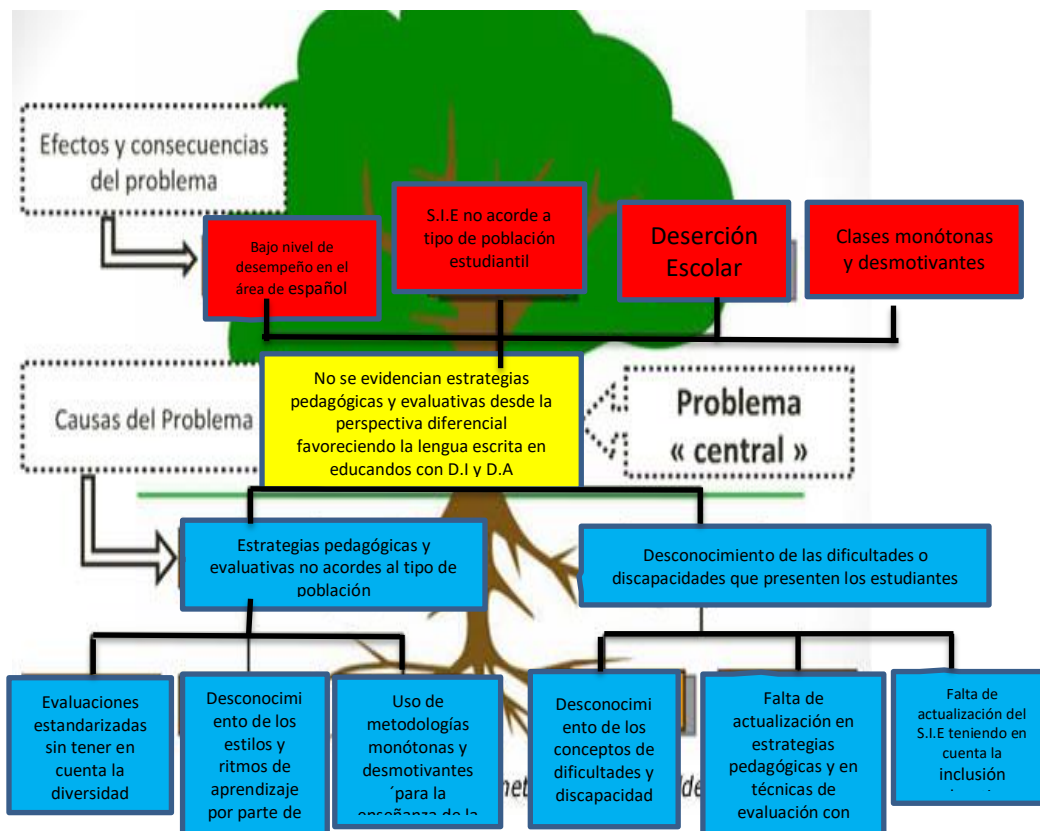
Efectos y consecuencias del problema

Bajo nivel de desempeño en el área de español

S.I.E no acorde a tipo de población estudiantil

Deserción Escolar

Clases monótonas y desmotivantes

Causas del Problema

No se evidencian estrategias pedagógicas y evaluativas desde la perspectiva diferencial favoreciendo la lengua escrita en educandos con D.I y D.A

Problema « central »

Estrategias pedagógicas y evaluativas no acordes al tipo de población

Desconocimiento de las dificultades o discapacidades que presenten los estudiantes

Evaluaciones estandarizadas sin tener en cuenta la diversidad

Desconocimiento de los estilos y ritmos de aprendizaje por parte de

Uso de metodologías monótonas y desmotivantes ´para la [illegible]

Desconocimiento de los conceptos de dificultades y discapacidad

Falta de actualización en estrategias pedagógicas y en técnicas de evaluación con

Falta de actualización del S.I.E teniendo en cuenta la inclusión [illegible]